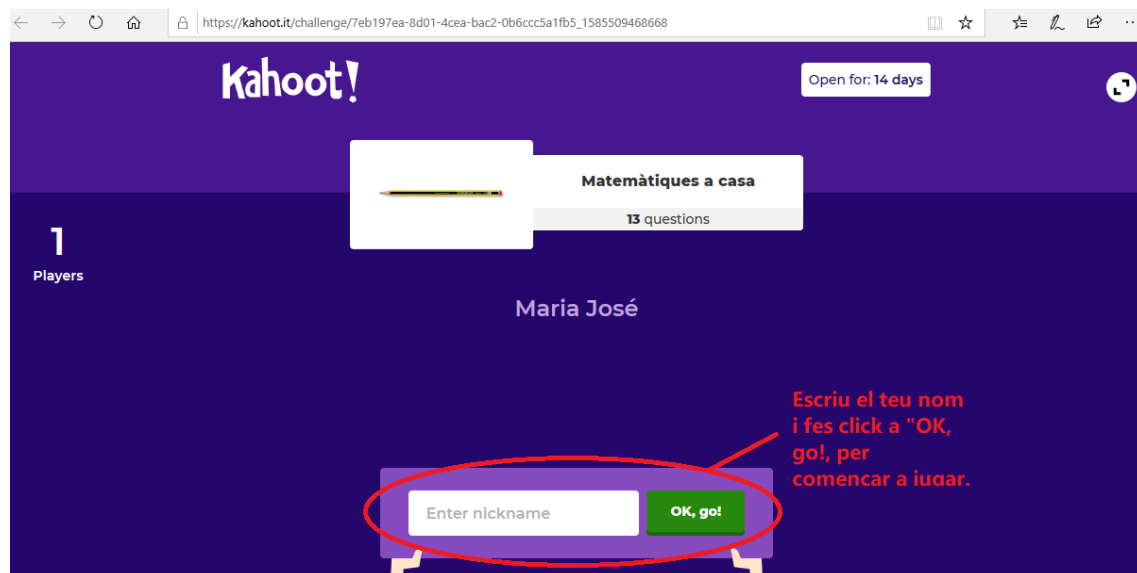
https://kahoot.it/challenge/7eb197ea-8d01-4cea-bac2-0b6ccc5a1fb5_1585509468668

Kahoot!

Open for: 14 days

Matemàtiques a casa

13 questions

1
Players

Maria José

Escriu el teu nom i fes click a "OK, go!, per comencar a jugar.

Enter nickname

OK, go!